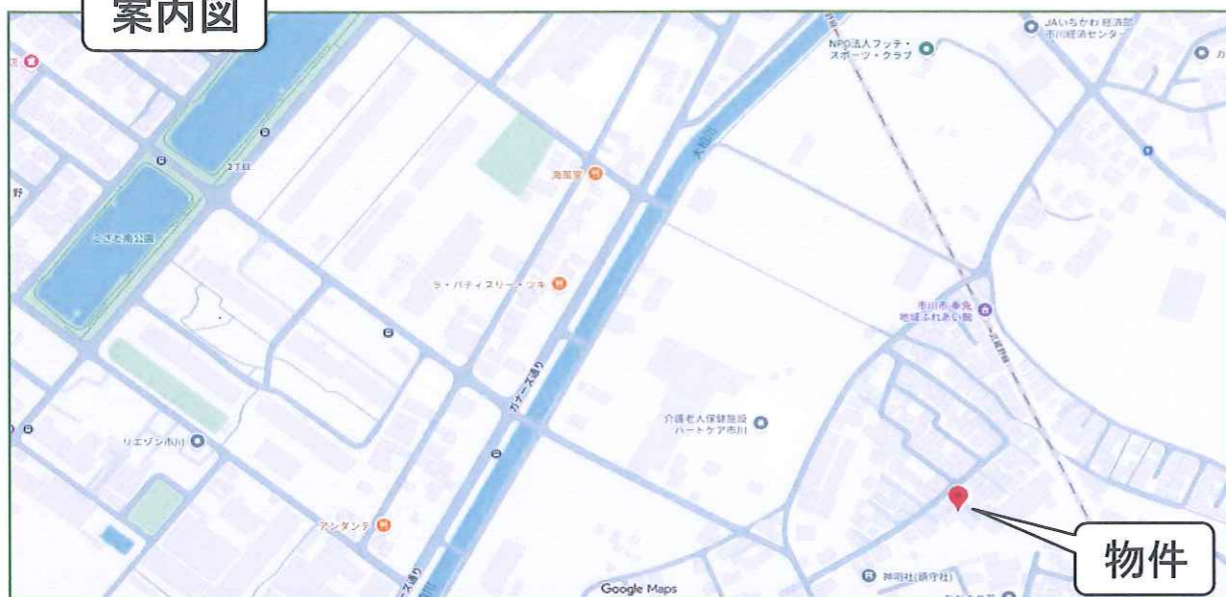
案内図

JAいちかわ 経済部
市川経済センター

NPO法人フッテ・
スポーツ・クラブ

2丁目

野

海風堂

大柏川

こざと公園

ラ・パティスリー・ツキ

市川市奉免
地域ふれあい館

ガマーズ通り

介護老人保健施設
ハートケア市川

リエゾン市川

アンダンテ

物件

Google Maps

神明社(師守社)